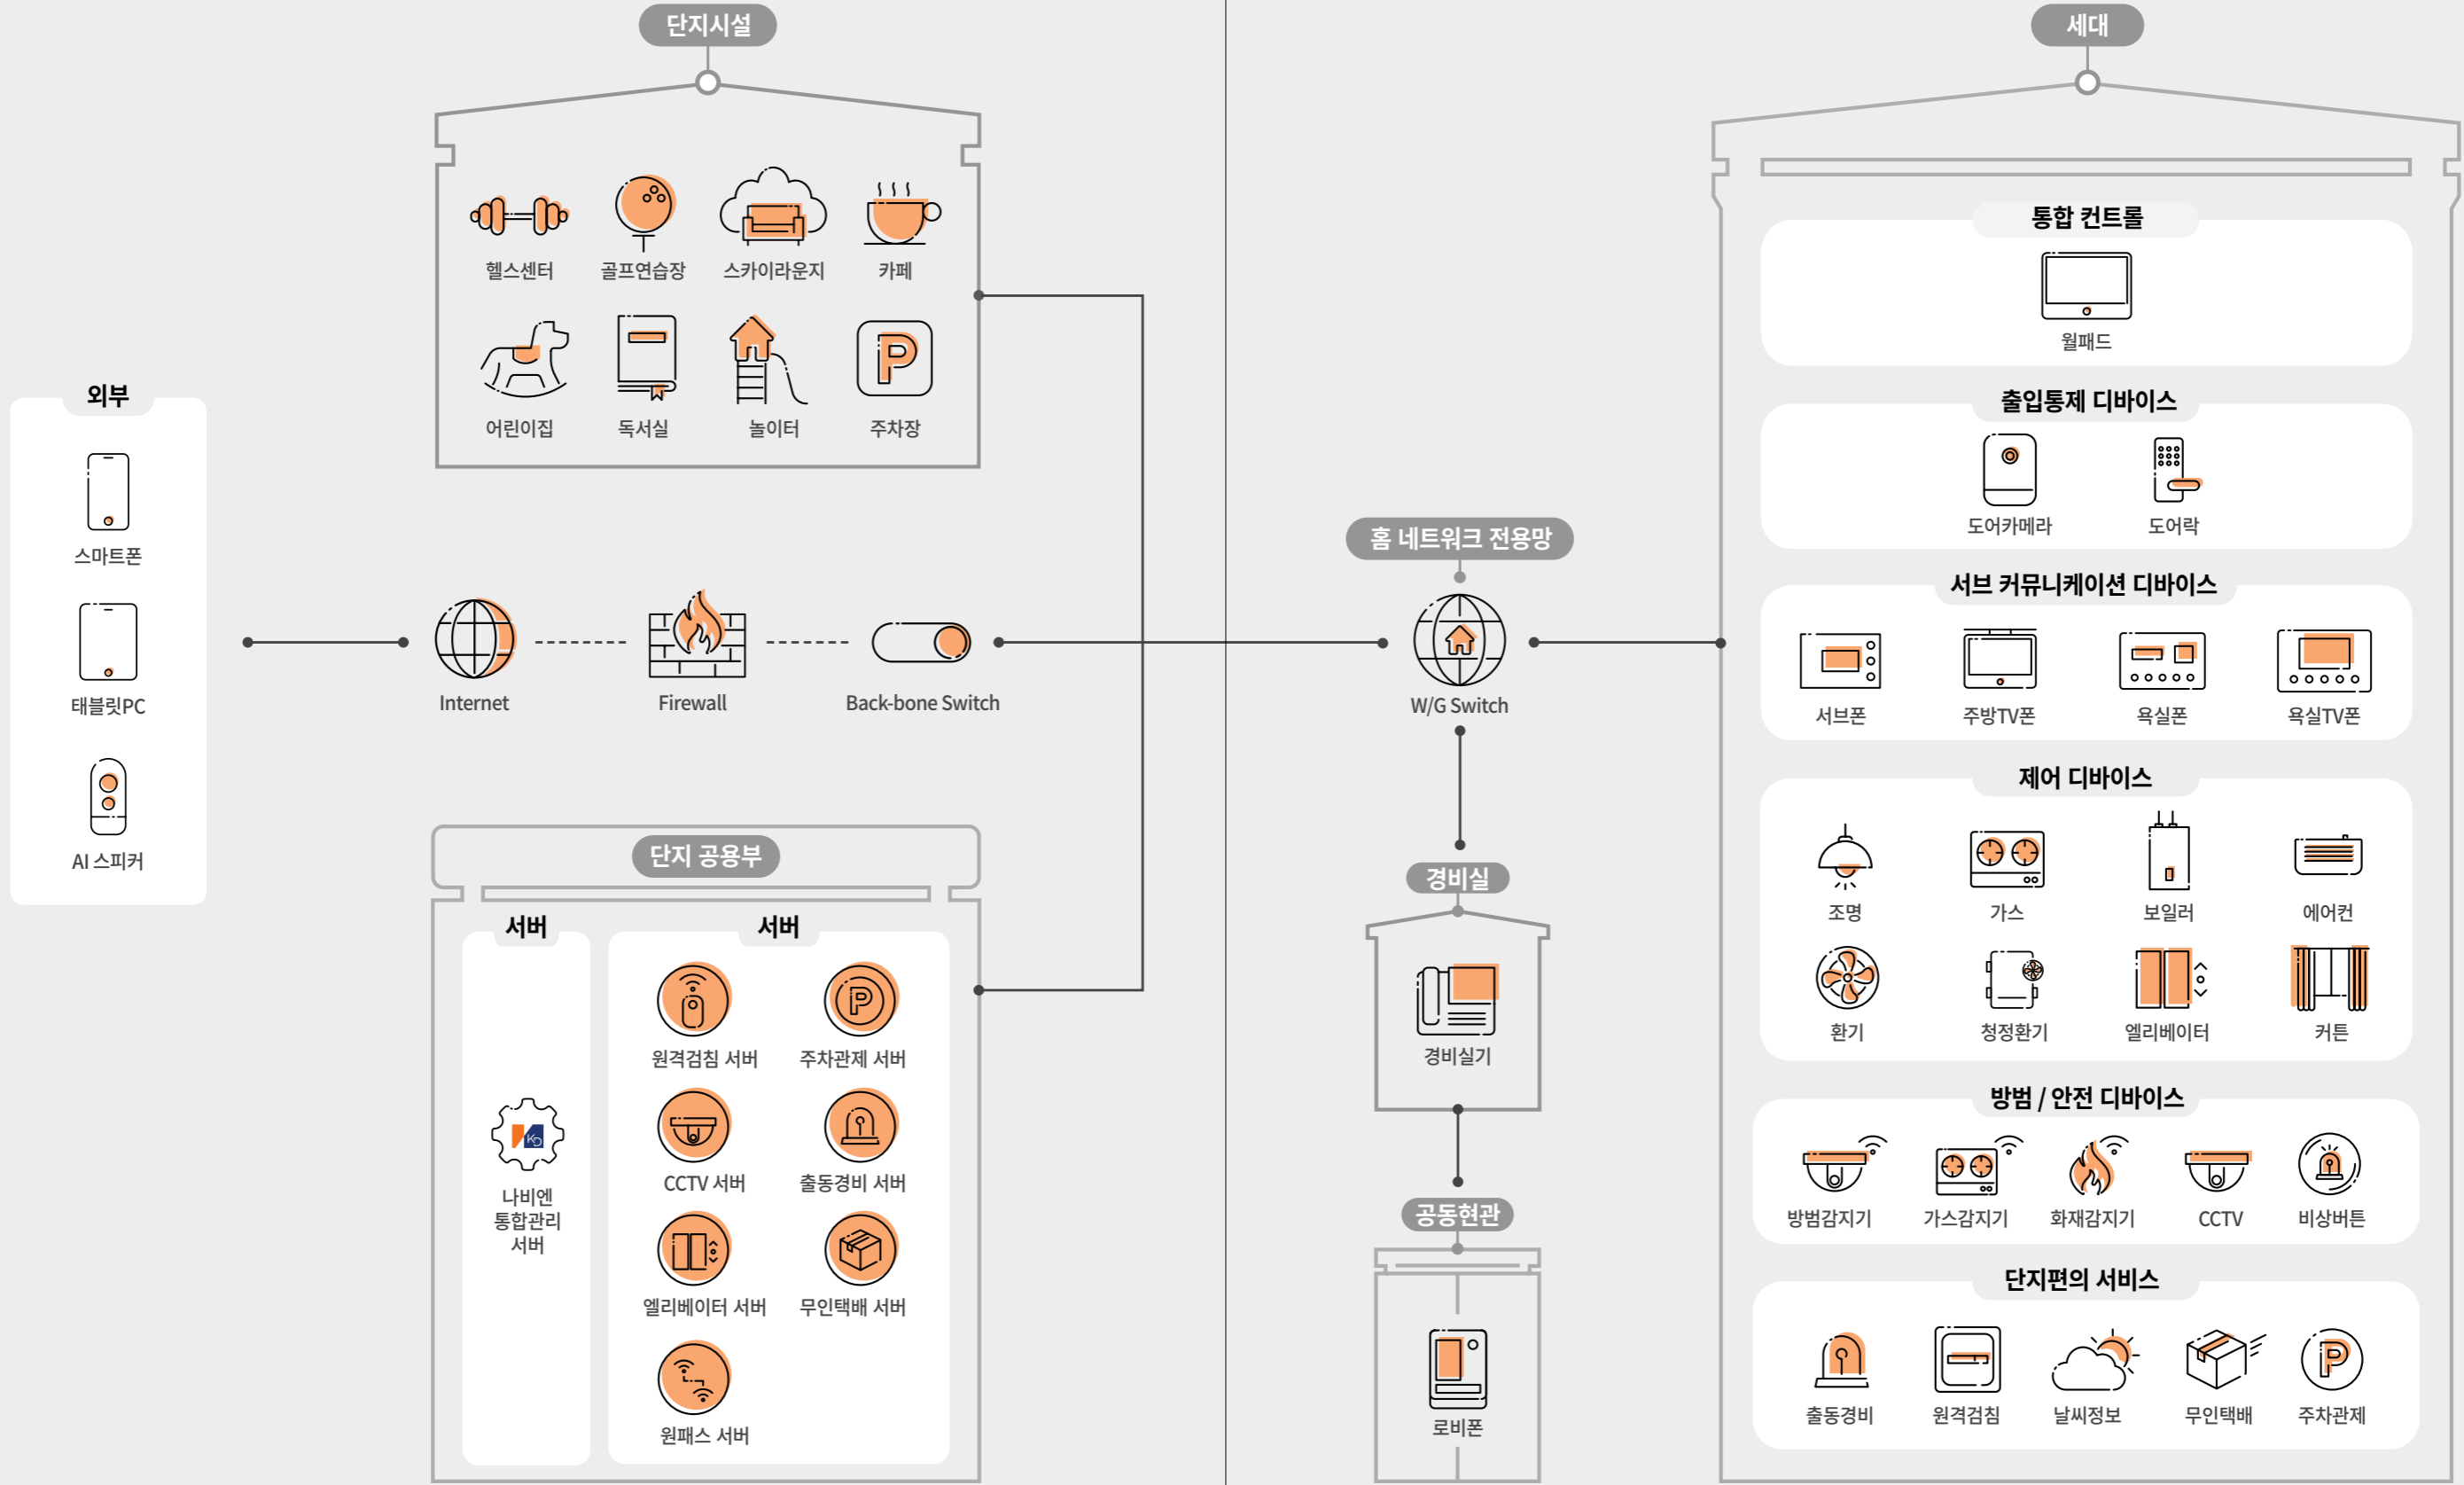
단지시설

헬스센터
골프연습장
스카이라운지
카페
어린이집
독서실
놀이터
주차장

외부

스마트폰
태블릿PC
AI 스피커

Internet
Firewall
Back-bone Switch

단지 공용부

서버

나비엔 통합관리 서버

서버

원격검침 서버
주차관제 서버
CCTV 서버
출동경비 서버
엘리베이터 서버
무인택배 서버
원패스 서버

홈 네트워크 전용망

W/G Switch

경비실

경비실기

공동현관

로비폰

세대

통합 컨트롤

월패드

출입통제 디바이스

도어카메라
도어락

서브 커뮤니케이션 디바이스

서브폰
주방TV폰
욕실폰
욕실TV폰

제어 디바이스

조명
가스
보일러
에어컨
환기
청정환기
엘리베이터
커튼

방범 / 안전 디바이스

방범감지기
가스감지기
화재감지기
CCTV
비상버튼

단지편의 서비스

출동경비
원격검침
날씨정보
무인택배
주차관제